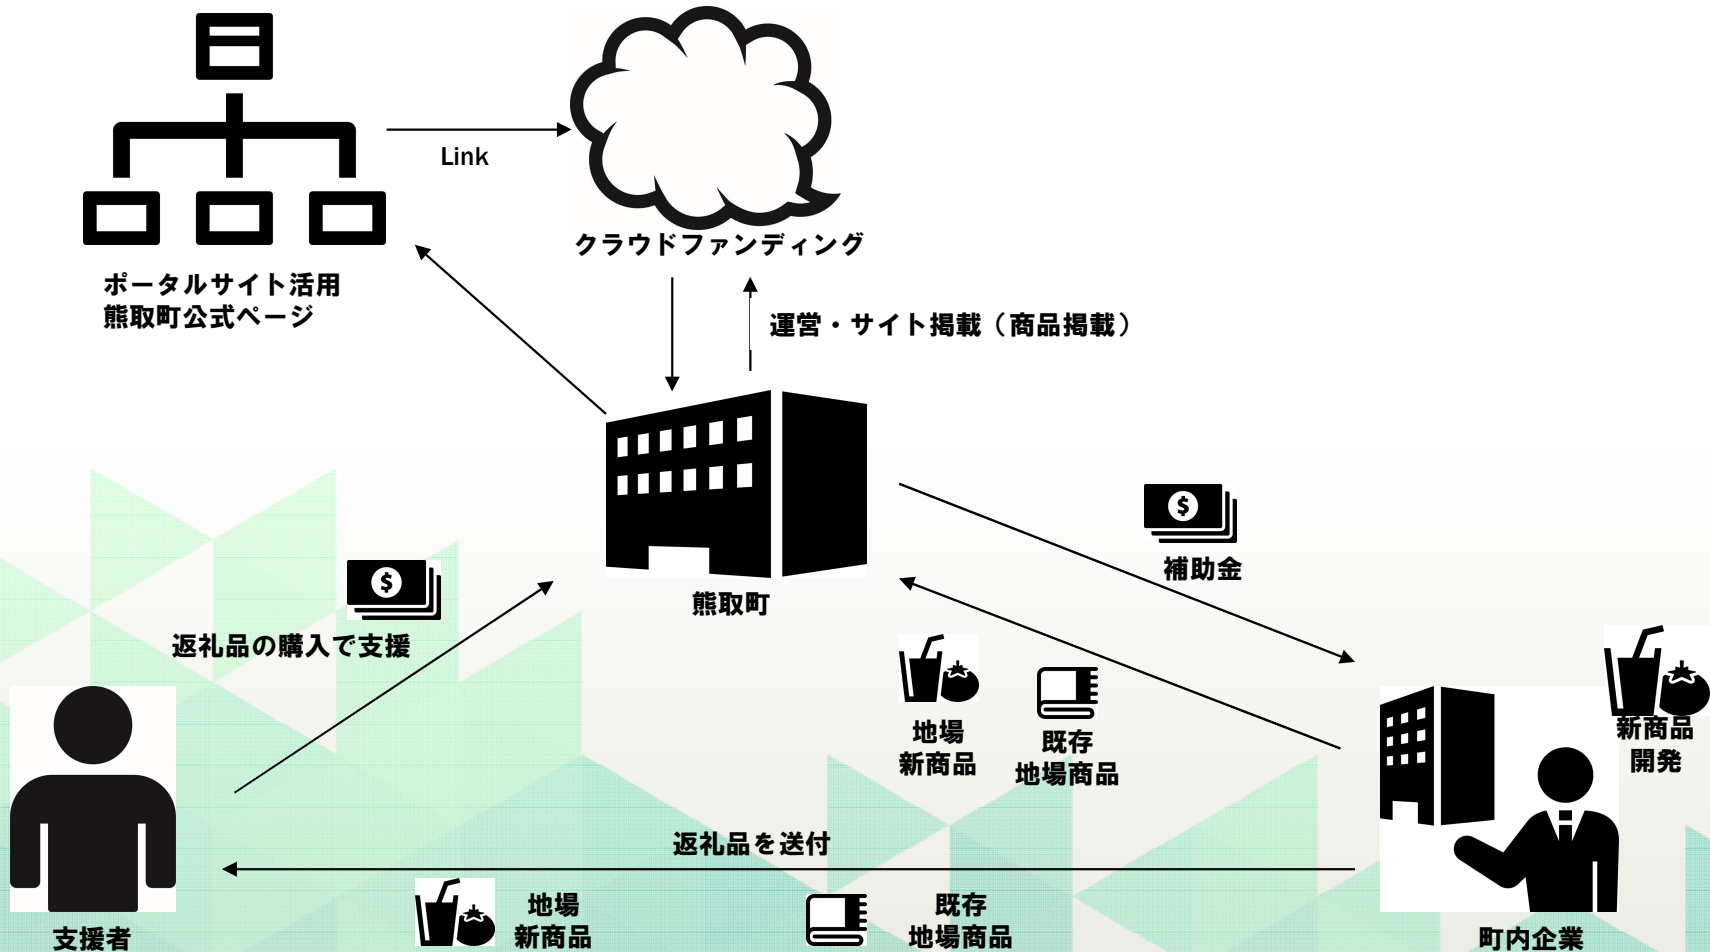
Link

クラウドファンディング

ポータルサイト活用
熊取町公式ページ

運営・サイト掲載（商品掲載）

熊取町

補助金

返礼品の購入で支援

地場
新商品

既存
地場商品

新商品
開発

返礼品を送付

支援者

地場
新商品

既存
地場商品

町内企業